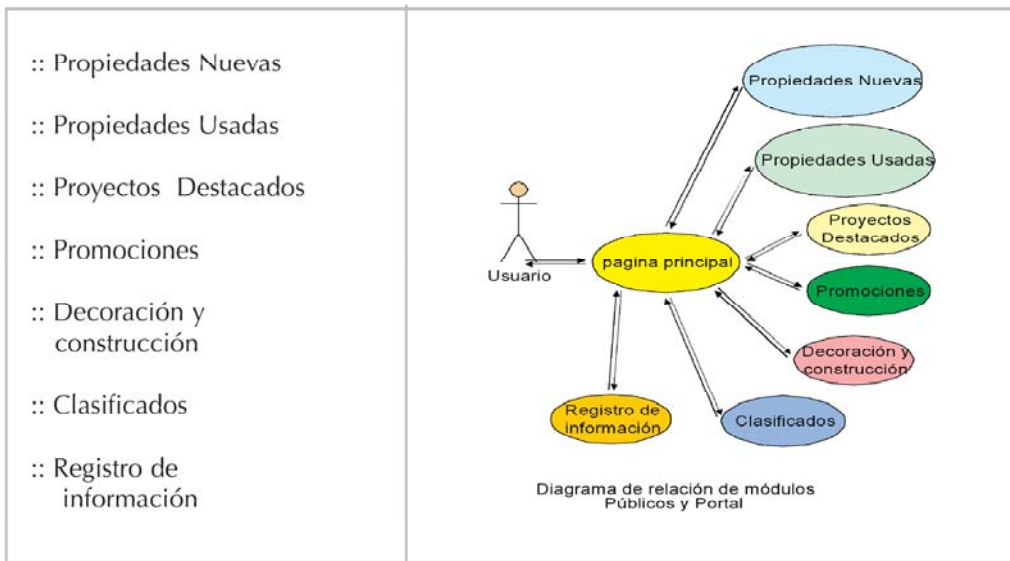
:: Propiedades Nuevas

:: Propiedades Usadas

:: Proyectos Destacados

:: Promociones

:: Decoración y construcción

:: Clasificados

:: Registro de información

Propiedades Nuevas

Propiedades Usadas

Proyectos Destacados

Usuario

pagina principal

Promociones

Decoración y construcción

Registro de información

Clasificados

Diagrama de relación de módulos Públicos y Portal